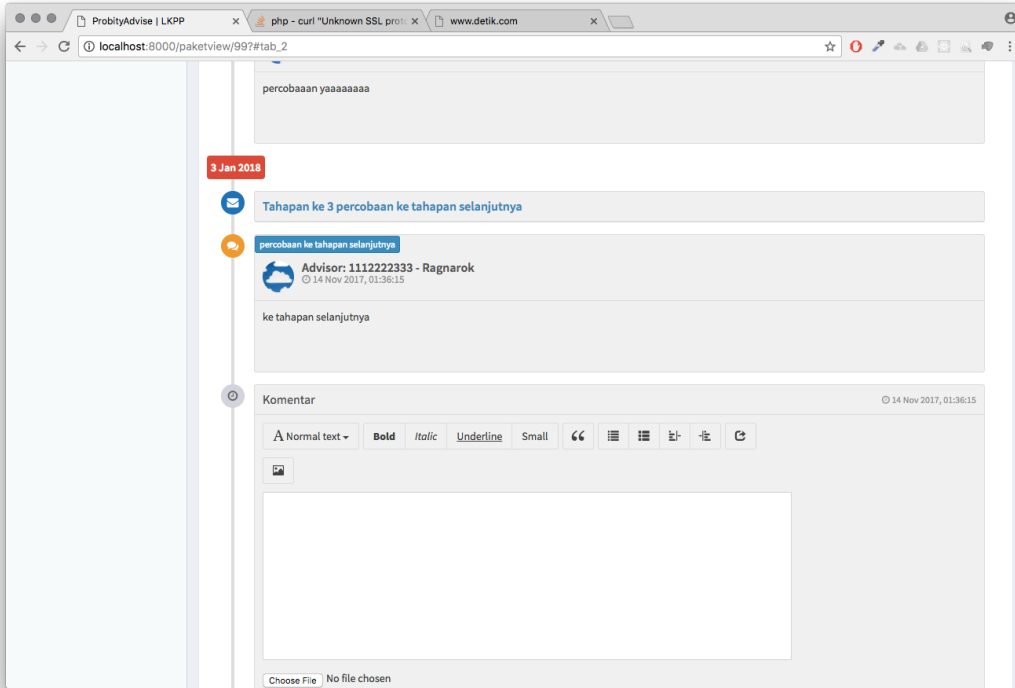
ProbityAdvise | LKPP
php - curl "Unknown SSL prot
www.detik.com

localhost:8000/paketview/99?#tab_2

percobaaan yaaaaaaaa

3 Jan 2018

Tahapan ke 3 percobaan ke tahapan selanjutnya

percobaan ke tahapan selanjutnya

Advisor: 1112222333 - Ragnarok
14 Nov 2017, 01:36:15

ke tahapan selanjutnya

Komentar
14 Nov 2017, 01:36:15

A Normal text
Bold
Italic
Underline
Small

Choose File No file chosen